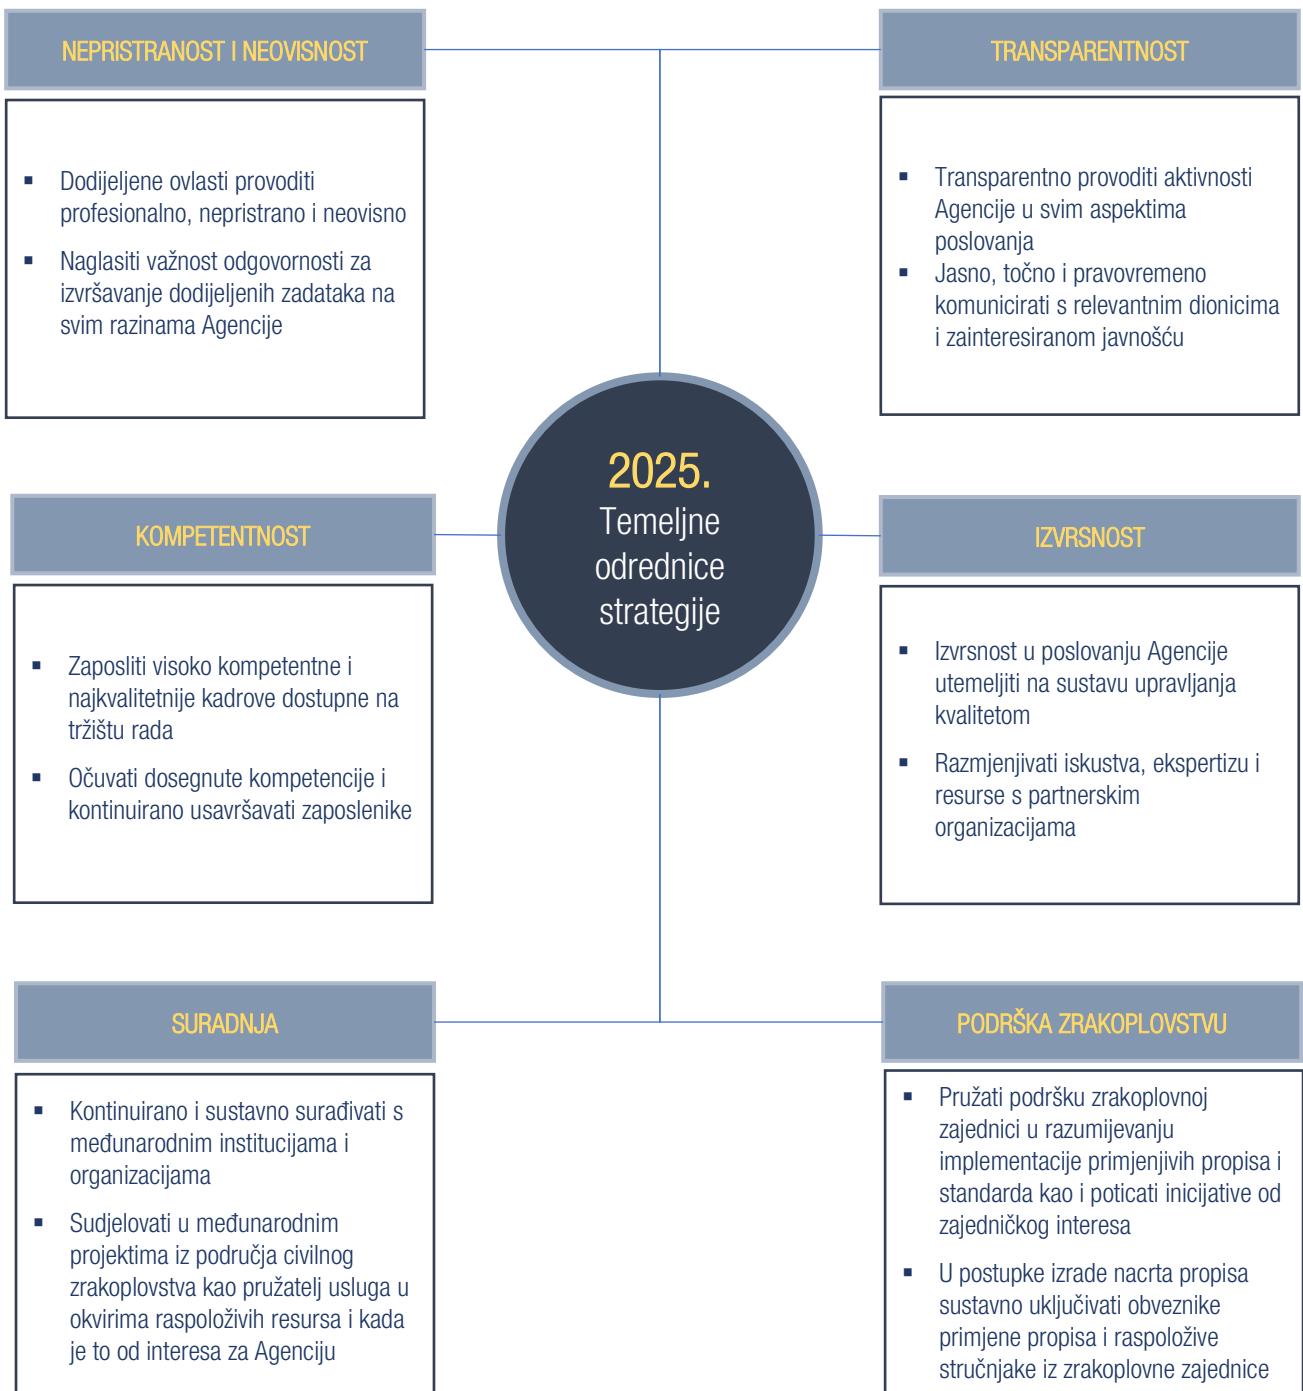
NEPRISTRANOST I NEOVISNOST

▪ Dodijeljene ovlasti provoditi profesionalno, nepristrano i neovisno
▪ Naglasiti važnost odgovornosti za izvršavanje dodijeljenih zadataka na svim razinama Agencije

TRANSPARENTNOST

▪ Transparentno provoditi aktivnosti Agencije u svim aspektima poslovanja
▪ Jasno, točno i pravovremeno komunicirati s relevantnim dionicima i zainteresiranom javnošću

2025.
Temeljne odrednice strategije

KOMPETENTNOST

▪ Zaposliti visoko kompetentne i najkvalitetnije kadrove dostupne na tržištu rada
▪ Očuvati dosegnute kompetencije i kontinuirano usavršavati zaposlenike

IZVRSNOST

▪ Izvrsnost u poslovanju Agencije utemeljiti na sustavu upravljanja kvalitetom
▪ Razmjenjivati iskustva, ekspertizu i resurse s partnerskim organizacijama

SURADNJA

▪ Kontinuirano i sustavno surađivati s međunarodnim institucijama i organizacijama
▪ Sudjelovati u međunarodnim projektima iz područja civilnog zrakoplovstva kao pružatelj usluga u okvirima raspoloživih resursa i kada je to od interesa za Agenciju

PODRŠKA ZRAKOPLOVSTVU

▪ Pružati podršku zrakoplovnoj zajednici u razumijevanju implementacije primjenjivih propisa i standarda kao i poticati inicijative od zajedničkog interesa
▪ U postupke izrade nacrta propisa sustavno uključivati obveznike primjene propisa i raspoložive stručnjake iz zrakoplovne zajednice